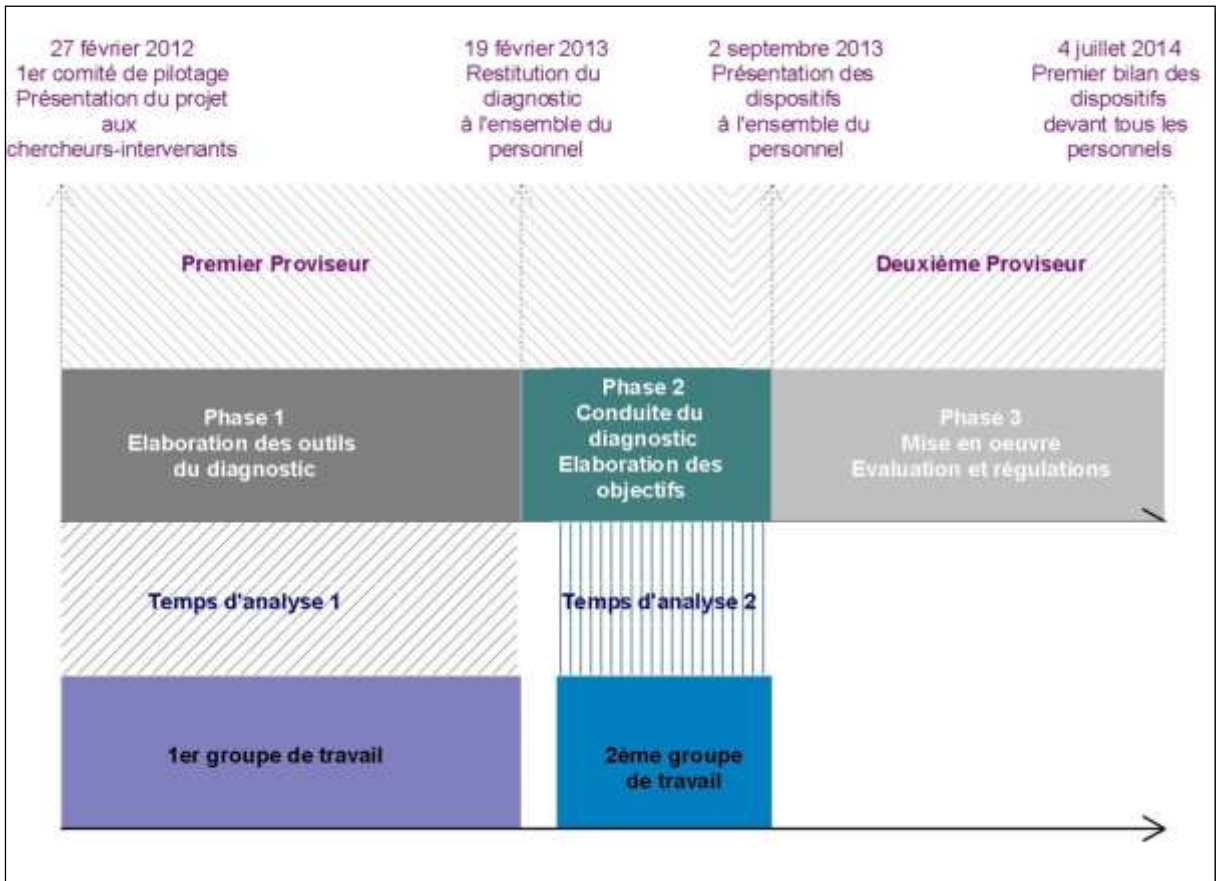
27 février 2012
1er comité de pilotage
Présentation du projet
aux
chercheurs-intervenants

19 février 2013
Restitution du
diagnostic
à l'ensemble du
personnel

2 septembre 2013
Présentation des
dispositifs
à l'ensemble du
personnel

4 juillet 2014
Premier bilan des
dispositifs
devant tous les
personnels

Premier Proviseur

Deuxième Proviseur

Phase 1
Elaboration des outils
du diagnostic

Phase 2
Conduite du
diagnostic
Elaboration des
objectifs

Phase 3
Mise en oeuvre
Evaluation et régulations

Temps d'analyse 1

Temps d'analyse 2

1er groupe de travail

2ème groupe
de travail